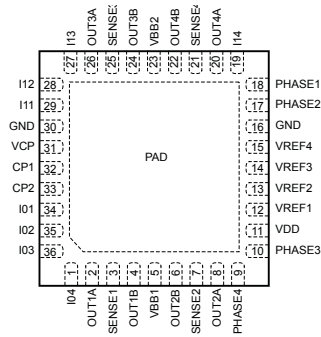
I13
OUT3A
SENSE3
OUT3B
VBB2
OUT4B
SENSE4
OUT4A
I14
27
26
25
24
23
22
21
20
19

I12 28
I11 29
GND 30
VCP 31
CP1 32
CP2 33
I01 34
I02 35
I03 36

18 PHASE1
17 PHASE2
16 GND
15 VREF4
14 VREF3
13 VREF2
12 VREF1
11 VDD
10 PHASE3

PAD

1
2
3
4
5
6
7
8
9
I04
OUT1A
SENSE1
OUT1B
VBB1
OUT2B
SENSE2
OUT2A
PHASE4